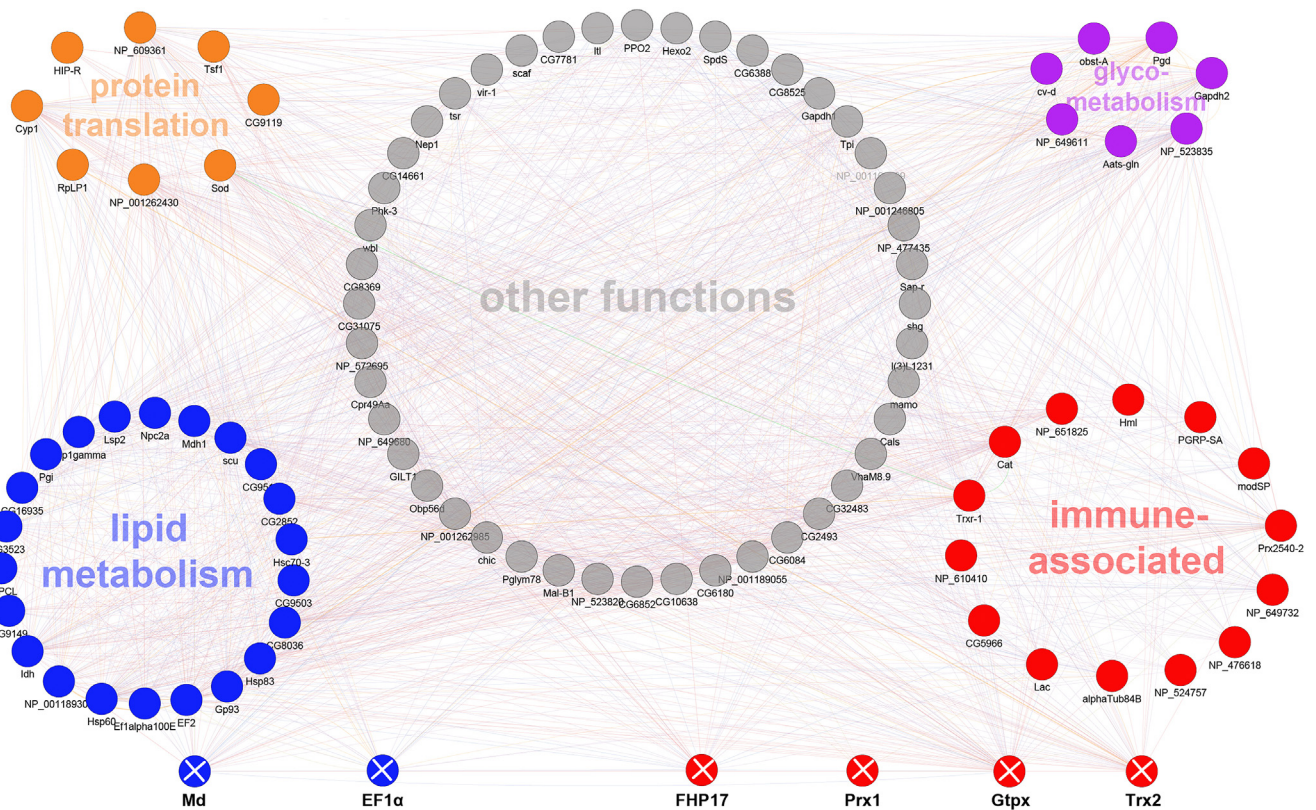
NP_609361
HIP-R
Tsf1
protein translation
CG9119
Cyp1
RpLP1
NP_001262430
Sod

obst-A
Pgd
cv-d
glyco-metabolism
Gapdh2
NP_649611
Aats-gln
NP_523835

CG7781
Itl
PPO2
Hexo2
SpdS
scaf
CG6388
vir-1
CG8525
tsr
Gapdh1
Nep1
Tpi
CG14661
NP_001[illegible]
Phk-3
NP_001246805
wbl
NP_477435
CG8369
other functions
Sap-r
CG31075
shg
NP_572695
l(3)L1231
Cpr49Ac
mamo
NP_649680
Cals
GILT1
VhaM8.9
Obp56d
CG32483
NP_001262885
CG2493
chic
CG6084
Pglym78
NP_001189055
Mal-B1
CG6180
NP_523828
CG6852
CG10638

Lsp2
Npc2a
Mdh1
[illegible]p1gamma
scu
Pgi
CG95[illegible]
CG16935
CG2852
lipid metabolism
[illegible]3523
Hsc70-3
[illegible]PCL
CG9503
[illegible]G9149
CG8036
Idh
Hsp83
NP_00118930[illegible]
Gp93
Hsp60
Ef1alpha100E
EF2

NP_651825
Hml
PGRP-SA
Cat
modSP
Trxr-1
immune-associated
Prx2540-2
NP_610410
NP_649732
CG5966
NP_476618
Lac
alphaTub84B
NP_524757

Md
EF1α
FHP17
Prx1
Gtpx
Trx2